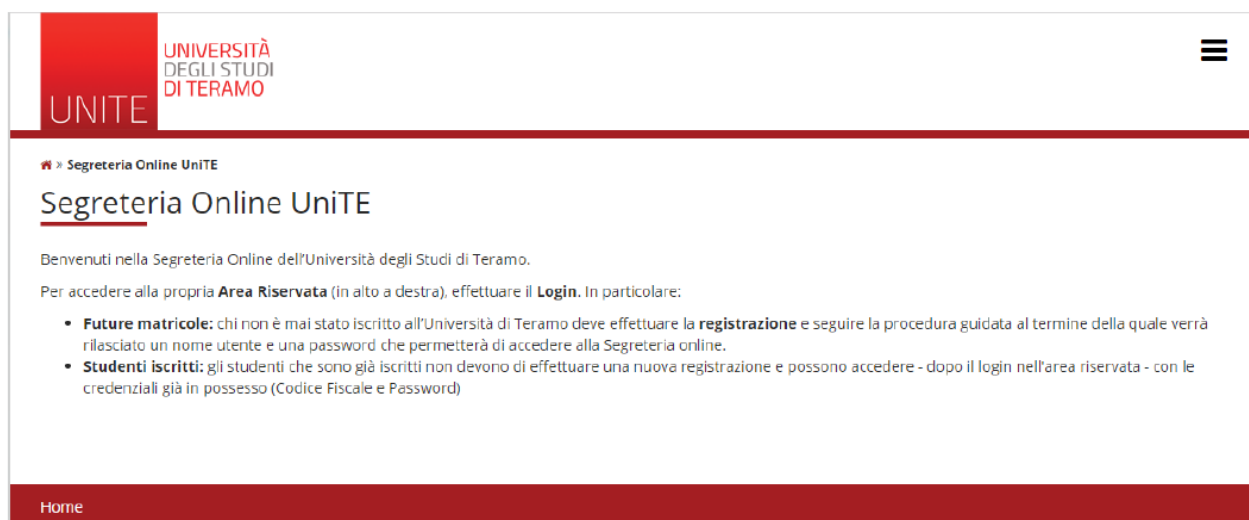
UNITE
UNIVERSITÀ
DEGLI STUDI
DI TERAMO

» Segreteria Online UniTE

Segreteria Online UniTE

Benvenuti nella Segreteria Online dell'Università degli Studi di Teramo.

Per accedere alla propria **Area Riservata** (in alto a destra), effettuare il **Login**. In particolare:

- **Future matricole:** chi non è mai stato iscritto all'Università di Teramo deve effettuare la **registrazione** e seguire la procedura guidata al termine della quale verrà rilasciato un nome utente e una password che permetterà di accedere alla Segreteria online.
- **Studenti iscritti:** gli studenti che sono già iscritti non devono di effettuare una nuova registrazione e possono accedere - dopo il login nell'area riservata - con le credenziali già in possesso (Codice Fiscale e Password)

Home